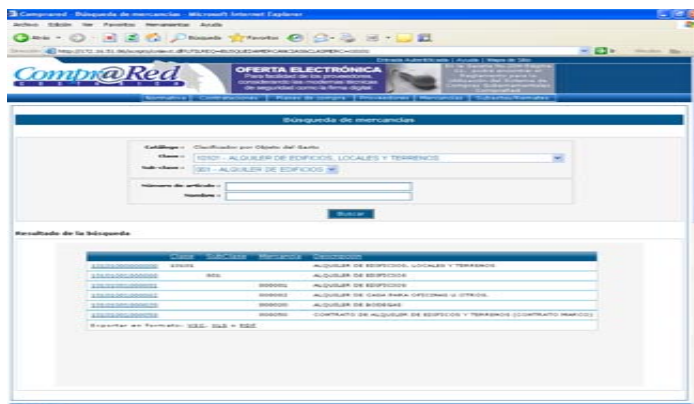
Comprared - Búsqueda de mercancías - Microsoft Internet Explorer

Archivo Edición Ver Favoritos Herramientas Ayuda

Atrás Búsqueda Favoritos

Dirección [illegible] Ir Vínculos

Comp@Red COSTA RICA

OFERTA ELECTRÓNICA
Para facilidad de los proveedores, considerando las modernas técnicas de seguridad como la firma digital.

Normativa Contrataciones Planes de compra Proveedores Mercancías Subastas/Remates

Búsqueda de mercancías

Catálogo : Clasificador por Objeto del Gasto
Clase : 10101 - ALQUILER DE EDIFICIOS, LOCALES Y TERRENOS
Sub-clase : 001 - ALQUILER DE EDIFICIOS
Número de artículo :
Nombre :

Buscar

Resultado de la búsqueda

| Clave | SubClase | Mercancía | Descripción |
|---|---|---|---|
| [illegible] | 10101 | | ALQUILER DE EDIFICIOS, LOCALES Y TERRENOS |
| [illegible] | 001 | | ALQUILER DE EDIFICIOS |
| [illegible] | | 000001 | ALQUILER DE EDIFICIOS |
| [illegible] | | 000002 | ALQUILER DE CASA PARA OFICINAS U OTROS |
| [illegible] | | 000020 | ALQUILER DE BODEGAS |
| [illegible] | | 000050 | CONTRATO DE ALQUILER DE EDIFICIOS Y TERRENOS (CONTRATO MARCO) |

Exportar en Formato: XLS, XLS o PDF